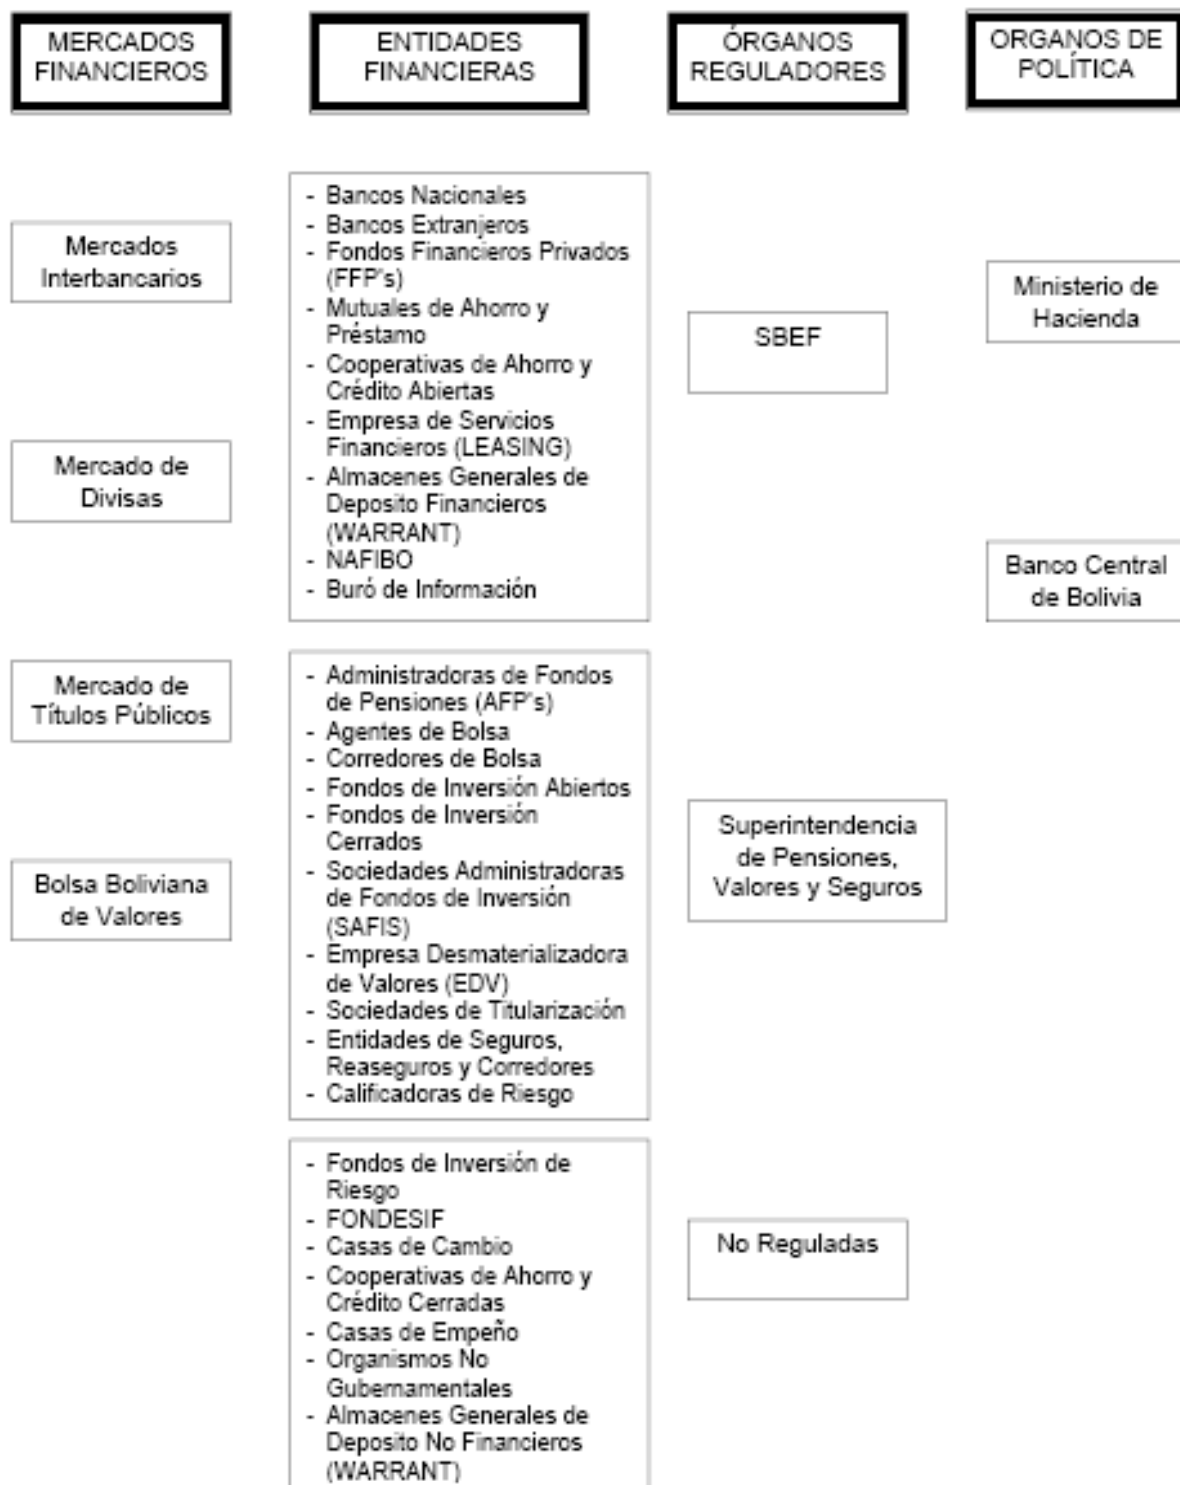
MERCADOS FINANCIEROS

ENTIDADES FINANCIERAS

ÓRGANOS REGULADORES

ORGANOS DE POLÍTICA

Mercados Interbancarios

Mercado de Divisas

Mercado de Títulos Públicos

Bolsa Boliviana de Valores

- Bancos Nacionales
- Bancos Extranjeros
- Fondos Financieros Privados (FFP's)
- Mutuales de Ahorro y Préstamo
- Cooperativas de Ahorro y Crédito Abiertas
- Empresa de Servicios Financieros (LEASING)
- Almacenes Generales de Deposito Financieros (WARRANT)
- NAFIBO
- Buró de Información

- Administradoras de Fondos de Pensiones (AFP's)
- Agentes de Bolsa
- Corredores de Bolsa
- Fondos de Inversión Abiertos
- Fondos de Inversión Cerrados
- Sociedades Administradoras de Fondos de Inversión (SAFIS)
- Empresa Desmaterializadora de Valores (EDV)
- Sociedades de Titularización
- Entidades de Seguros, Reaseguros y Corredores
- Calificadoras de Riesgo

- Fondos de Inversión de Riesgo
- FONDESIF
- Casas de Cambio
- Cooperativas de Ahorro y Crédito Cerradas
- Casas de Empeño
- Organismos No Gubernamentales
- Almacenes Generales de Deposito No Financieros (WARRANT)

SBEF

Superintendencia de Pensiones, Valores y Seguros

No Reguladas

Ministerio de Hacienda

Banco Central de Bolivia